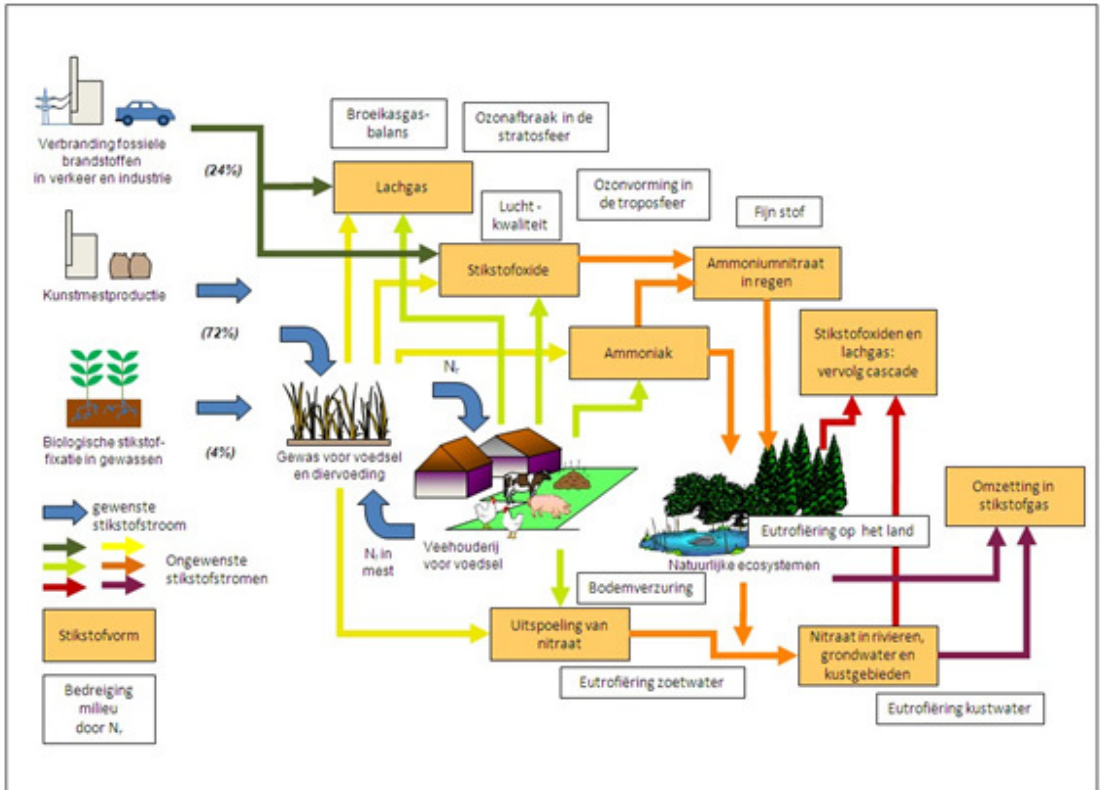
Verbranding fossiele brandstoffen in verkeer en industrie

(24%)

Broeikasgas-balans

Ozonafbraak in de stratosfeer

Lachgas

Lucht-kwaliteit

Ozonvorming in de troposfeer

Fijn stof

Kunstmestproductie

Stikstofoxide

Ammoniumnitraat in regen

(72%)

Stikstofoxiden en lachgas: vervolg cascade

Ammoniak

$N_r$

Biologische stikstof-fixatie in gewassen

(4%)

Gewas voor voedsel en diervoeding

gewenste stikstofstroom

Ongewenste stikstofstromen

$N_r$ in mest

Veehouderij voor voedsel

Eutrofiëring op het land

Omzetting in stikstofgas

Natuurlijke ecosystemen

Bodemverzuring

Stikstofvorm

Uitspoeling van nitraat

Nitraat in rivieren, grondwater en kustgebieden

Eutrofiëring zoetwater

Bedreiging milieu door $N_r$

Eutrofiëring kustwater